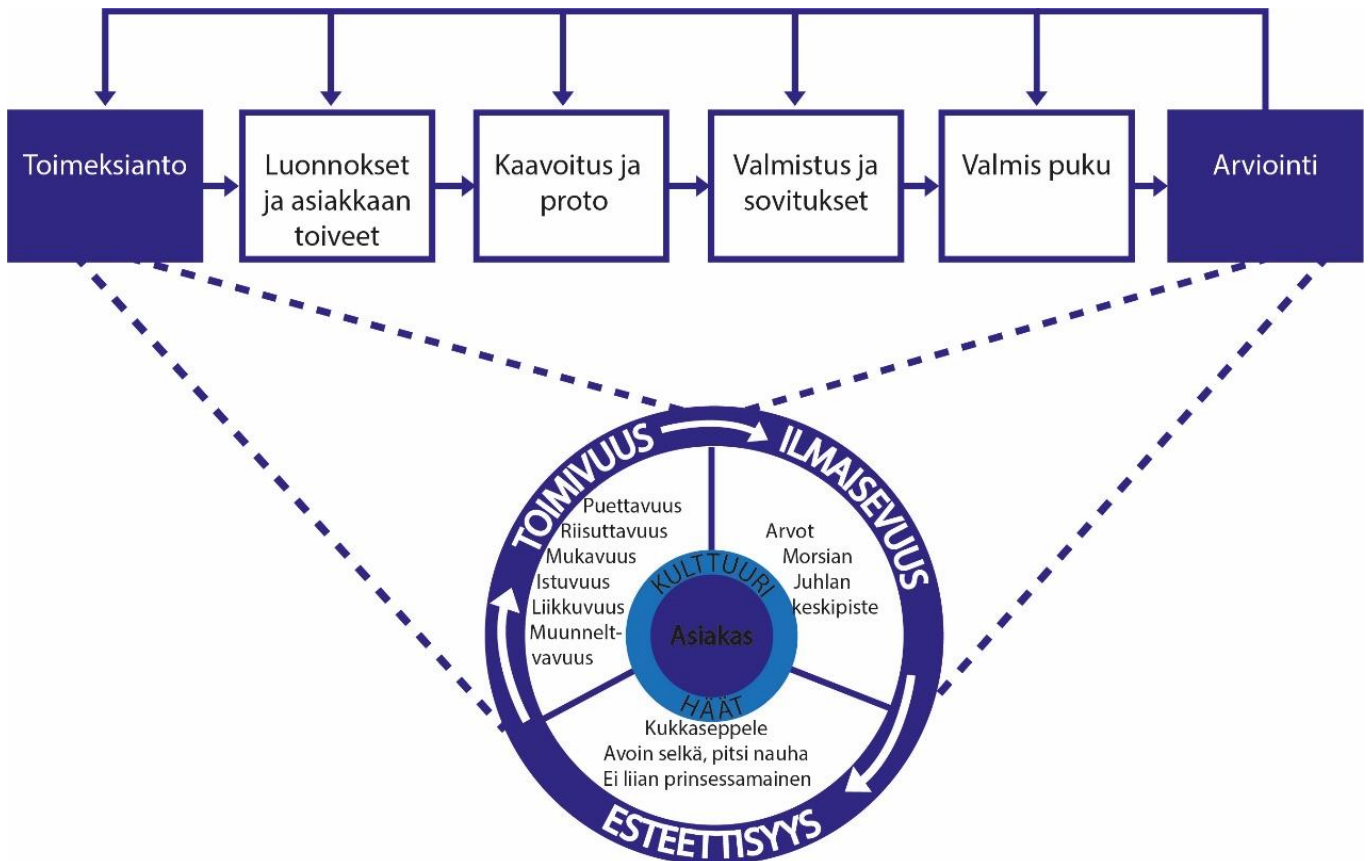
Toimeksianto

Luonnokset ja asiakkaan toiveet

Kaavoitus ja proto

Valmistus ja sovitukset

Valmis puku

Arviointi

TOIMIVUUS

ILMAISEVUUS

ESTEETTISYYS

Puettavuus
Riisuttavuus
Mukavuus
Istuvuus
Liikkuvuus
Muunneltavuus

Arvot
Morsian
Juhlan keskipiste

KULTTUURI

Asiakas

HÄÄT

Kukkaseppele
Avoin selkä, pitsi nauha
Ei liian prinsessamainen